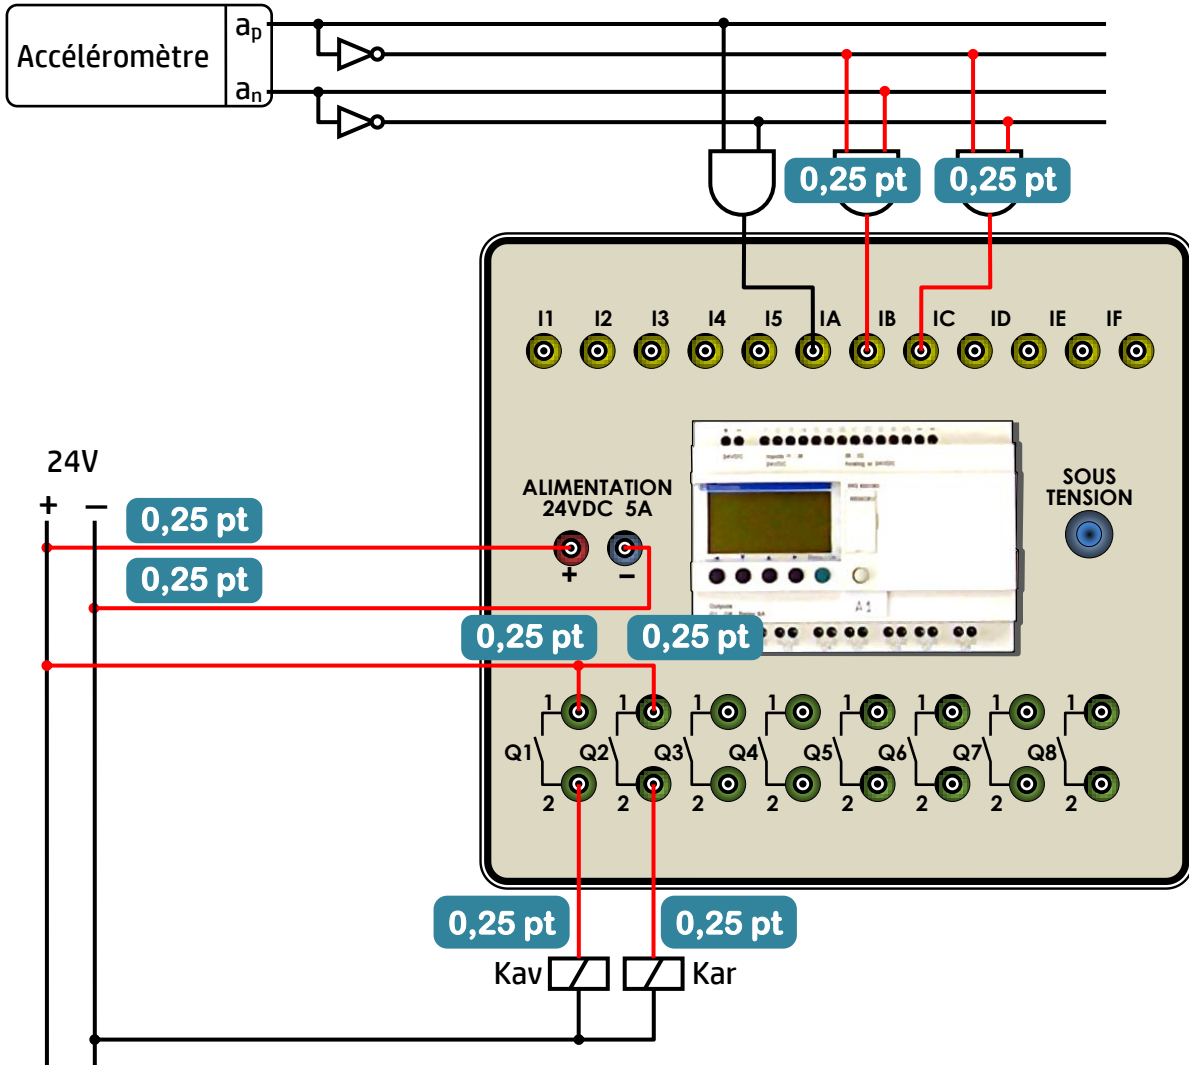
Accéléromètre
$a_p$
$a_n$

0,25 pt
0,25 pt

I1 I2 I3 I4 I5 IA IB IC ID IE IF

24V
+ −

0,25 pt
0,25 pt

ALIMENTATION
24VDC 5A
+ −

SOUS
TENSION

0,25 pt
0,25 pt

1 1 1 1 1 1 1 1
Q1 Q2 Q3 Q4 Q5 Q6 Q7 Q8
2 2 2 2 2 2 2 2

0,25 pt
0,25 pt

Kav
Kar